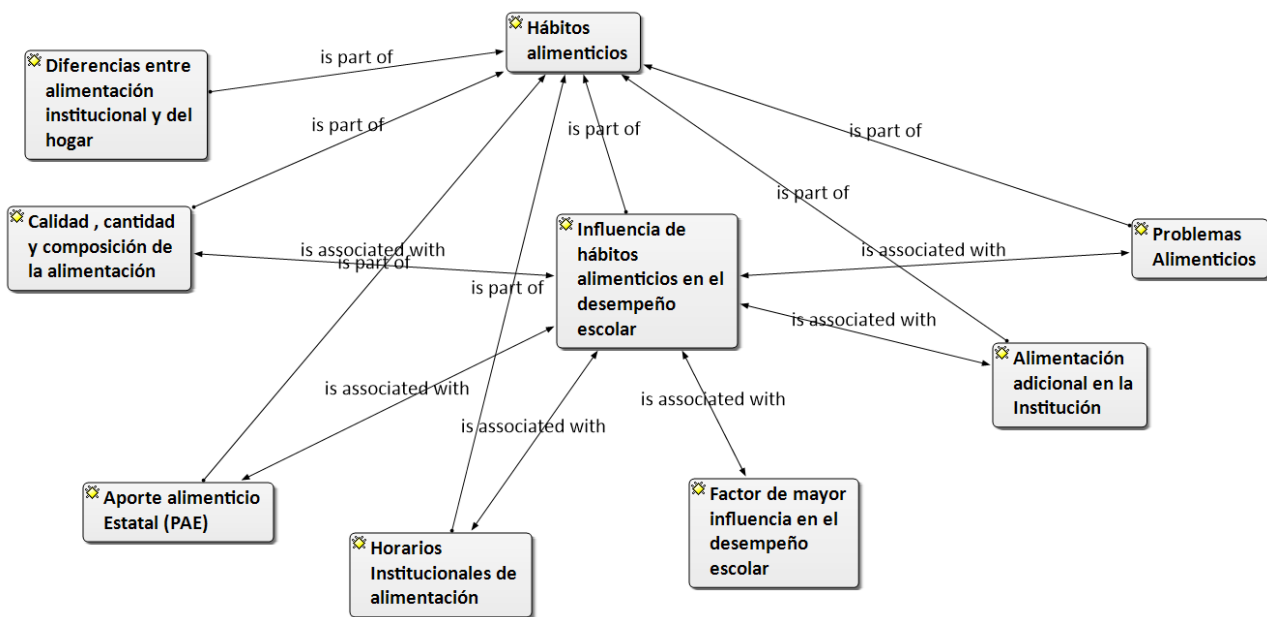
Hábitos alimenticios

is part of

Diferencias entre alimentación institucional y del hogar

is part of

is part of

is part of

is part of

Calidad , cantidad y composición de la alimentación

is associated with

is part of

is part of

Influencia de hábitos alimenticios en el desempeño escolar

is associated with

Problemas Alimenticios

is associated with

Alimentación adicional en la Institución

is associated with

is associated with

is associated with

Aporte alimenticio Estatal (PAE)

Factor de mayor influencia en el desempeño escolar

Horarios Institucionales de alimentación